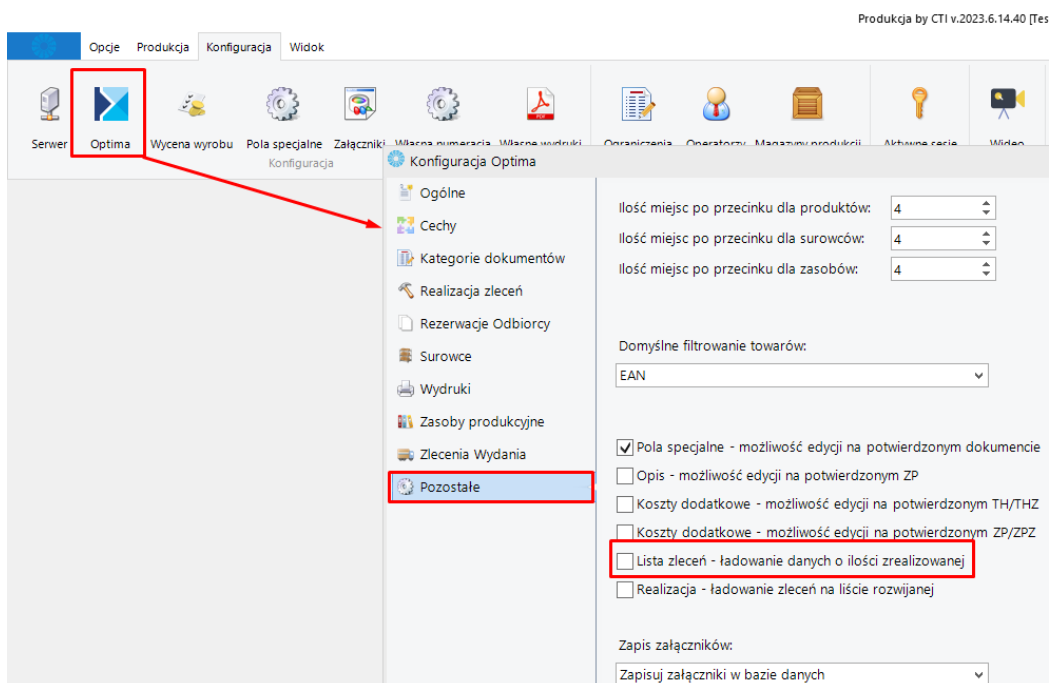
Produkcja by CTI v.2023.6.14.40 [Tes

Opcje Produkcja Konfiguracja Widok

Serwer Optima Wycena wyrobu Pola specjalne Załączniki Własna numeracja Własne wydruki Ograniczenia Operatorzy Magazyny produkcji Aktywne sesje Wideo

Konfiguracja

Konfiguracja Optima

Ogólne
Cechy
Kategorie dokumentów
Realizacja zleceń
Rezerwacje Odbiorcy
Surowce
Wydruki
Zasoby produkcyjne
Zlecenia Wydania
Pozostałe

Ilość miejsc po przecinku dla produktów: 4
Ilość miejsc po przecinku dla surowców: 4
Ilość miejsc po przecinku dla zasobów: 4

Domyślne filtrowanie towarów:
EAN

Pola specjalne - możliwość edycji na potwierdzonym dokumencie
Opis - możliwość edycji na potwierdzonym ZP
Koszty dodatkowe - możliwość edycji na potwierdzonym TH/THZ
Koszty dodatkowe - możliwość edycji na potwierdzonym ZP/ZPZ
Lista zleceń - ładowanie danych o ilości zrealizowanej
Realizacja - ładowanie zleceń na liście rozwijanej

Zapis załączników:
Zapisuj załączniki w bazie danych